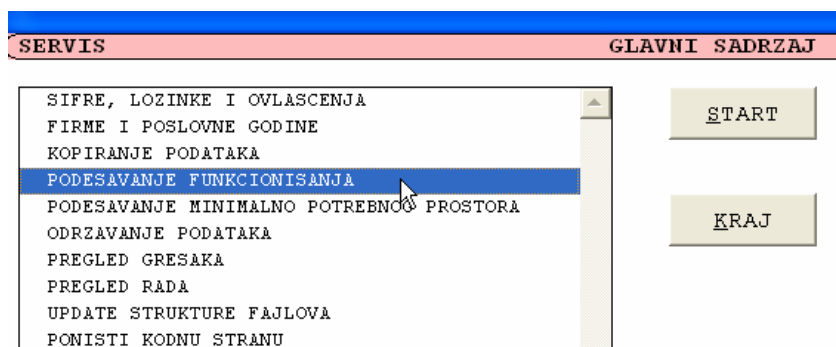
SERVIS GLAVNI SADRZAJ

SIFRE, LOZINKE I OVLASCENJA
FIRME I POSLOVNE GODINE
KOPIRANJE PODATAKA
PODESAVANJE FUNKCIONISANJA
PODESAVANJE MINIMALNO POTREBNOG PROSTORA
ODRZAVANJE PODATAKA
PREGLED GRESAKA
PREGLED RADA
UPDATE STRUKTURE FAJLOVA
PONISTI KODNU STRANU

START

KRAJ